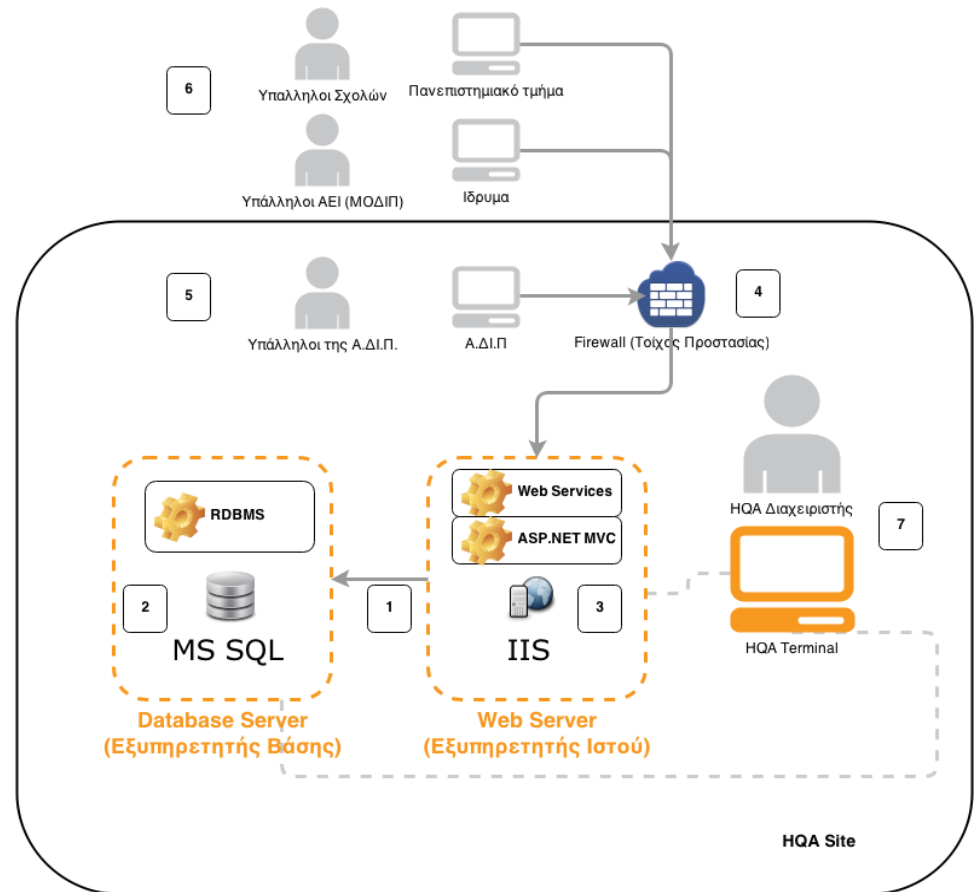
6

Υπαλληλοι Σχολών

Πανεπιστημιακό τμήμα

Υπάλληλοι ΑΕΙ (ΜΟΔΙΠ)

Ιδρυμα

5

Υπάλληλοι της Α.ΔΙ.Π.

Α.ΔΙ.Π

4

Firewall (Τοίχος Προστασίας)

RDBMS

2

MS SQL

Database Server (Εξυπηρετητής Βάσης)

1

Web Services

ASP.NET MVC

3

IIS

Web Server (Εξυπηρετητής Ιστού)

HQA Διαχειριστής

7

HQA Terminal

HQA Site